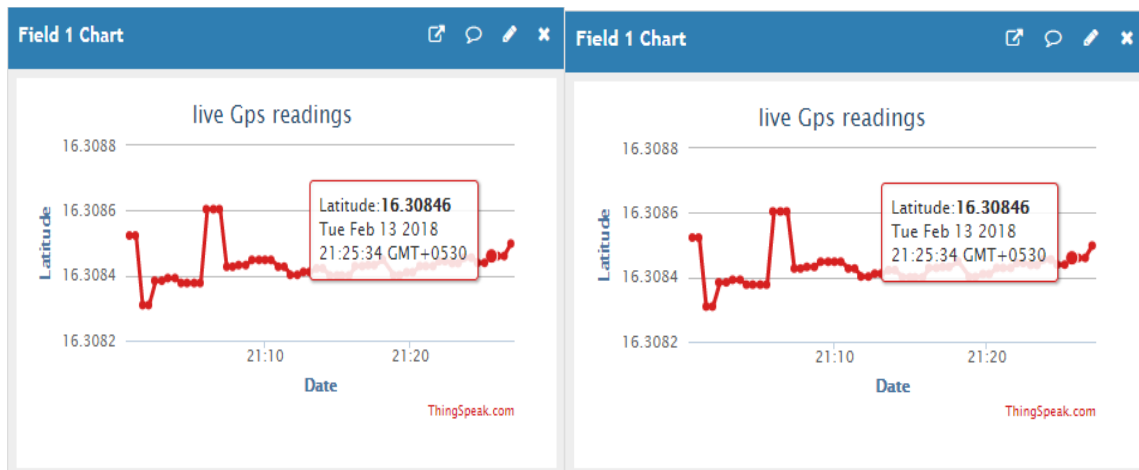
Field 1 Chart

live Gps readings

16.3088
16.3086
16.3084
16.3082

Latitude

Latitude: **16.30846**
Tue Feb 13 2018
21:25:34 GMT+0530

21:10
21:20

Date

ThingSpeak.com

Field 1 Chart

live Gps readings

16.3088
16.3086
16.3084
16.3082

Latitude

Latitude: **16.30846**
Tue Feb 13 2018
21:25:34 GMT+0530

21:10
21:20

Date

ThingSpeak.com